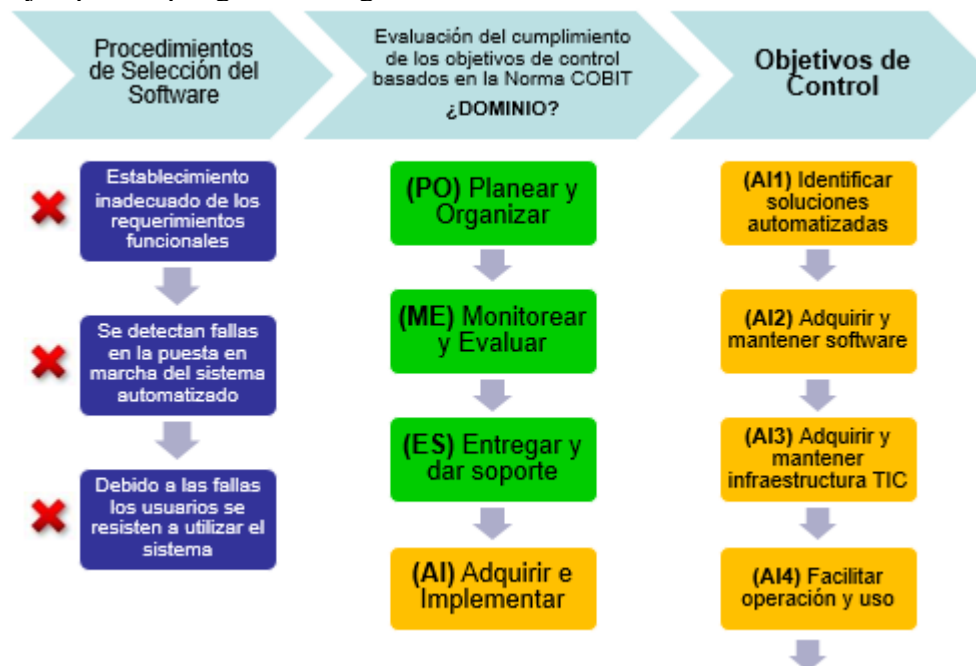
Procedimientos de Selección del Software

Evaluación del cumplimiento de los objetivos de control basados en la Norma COBIT

¿DOMINIO?

Objetivos de Control

Establecimiento inadecuado de los requerimientos funcionales

Se detectan fallas en la puesta en marcha del sistema automatizado

Debido a las fallas los usuarios se resisten a utilizar el sistema

(PO) Planear y Organizar

(ME) Monitorear y Evaluar

(ES) Entregar y dar soporte

(AI) Adquirir e Implementar

(AI1) Identificar soluciones automatizadas

(AI2) Adquirir y mantener software

(AI3) Adquirir y mantener infraestructura TIC

(AI4) Facilitar operación y uso